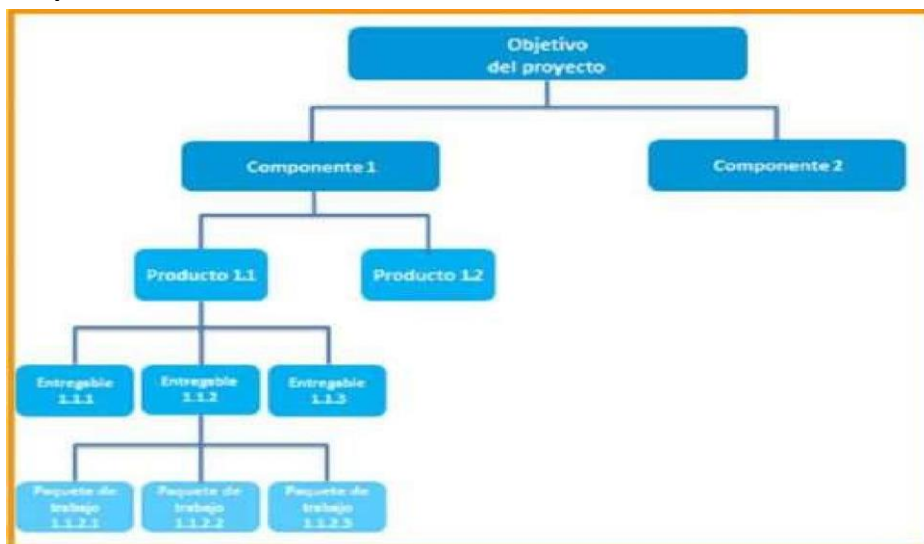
Objetivo del proyecto

Componente 1

Componente 2

Producto 1.1

Producto 1.2

Entregable 1.1.1

Entregable 1.1.2

Entregable 1.1.3

Paquete de trabajo 1.1.2.1

Paquete de trabajo 1.1.2.2

Paquete de trabajo 1.1.2.3